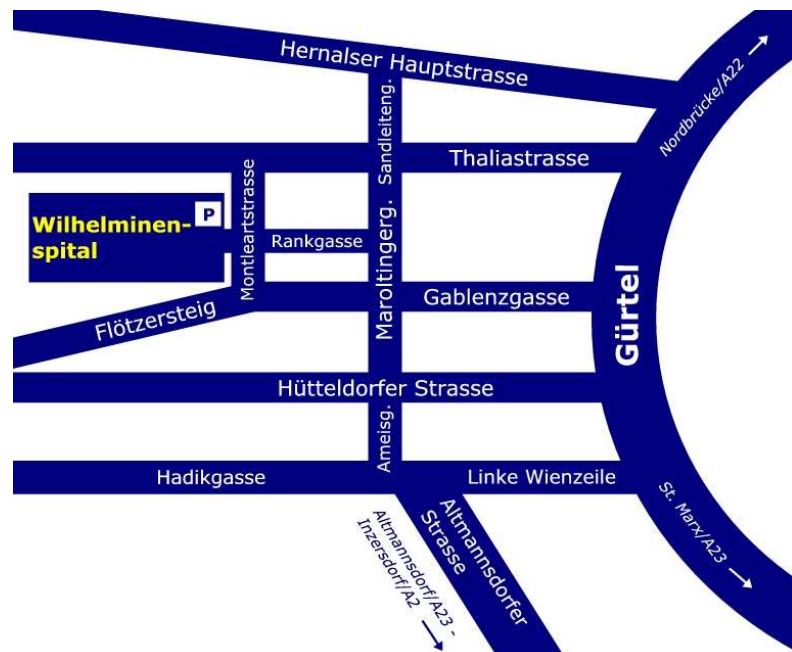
Hernalser Hauptstrasse
Nordbrücke/A22
Sandleiteng.
Thaliastrasse
Montleartstrasse
Wilhelminenspital
P
Rankgasse
Maroltingerg.
Gablenzgasse
Gürtel
Flötzersteig
Hütteldorfer Strasse
Ameisg.
Hadikgasse
Linke Wienzeile
St. Marx/A23
Altmannsdorfer Strasse
Altmannsdorf/A23 - Inzersdorf/A2